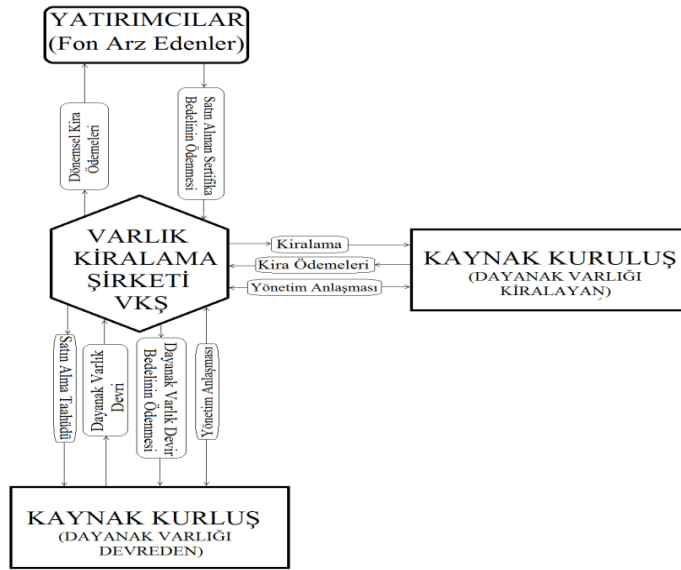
YATIRIMCILAR
(Fon Arz Edenler)

Dönemsel Kira Ödemeleri

Satın Alınan Sertifika Bedelinin Ödemesi

VARLIK KİRALAMA ŞİRKETİ VKŞ

Kiralama

Kira Ödemeleri

Yönetim Anlaşması

KAYNAK KURULUŞ
(DAYANAK VARLIĞI KİRALAYAN)

Satın Alma Taahhüdü

Dayanak Varlık Devri

Dayanak Varlık Devir Bedelinin Ödemesi

Yönetim Anlaşması

KAYNAK KURLUŞ
(DAYANAK VARLIĞI DEVREDEN)